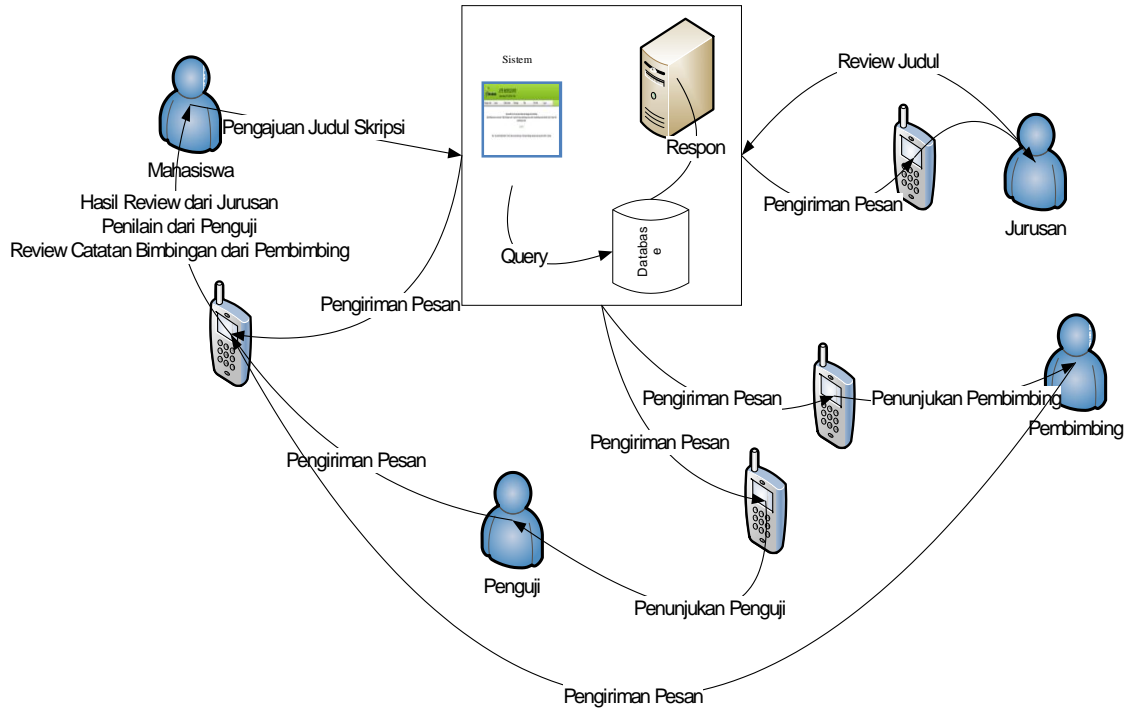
Sistem

Pengajuan Judul Skripsi

Mahasiswa

Hasil Review dari Jurusan
Penilain dari Penguji
Review Catatan Bimbingan dari Pembimbing

Respon

Query

Databas
e

Review Judul

Pengiriman Pesan

Jurusan

Pengiriman Pesan

Pengiriman Pesan

Penunjukan Pembimbing

Pembimbing

Pengiriman Pesan

Pengiriman Pesan

Penguji

Penunjukan Penguji

Pengiriman Pesan